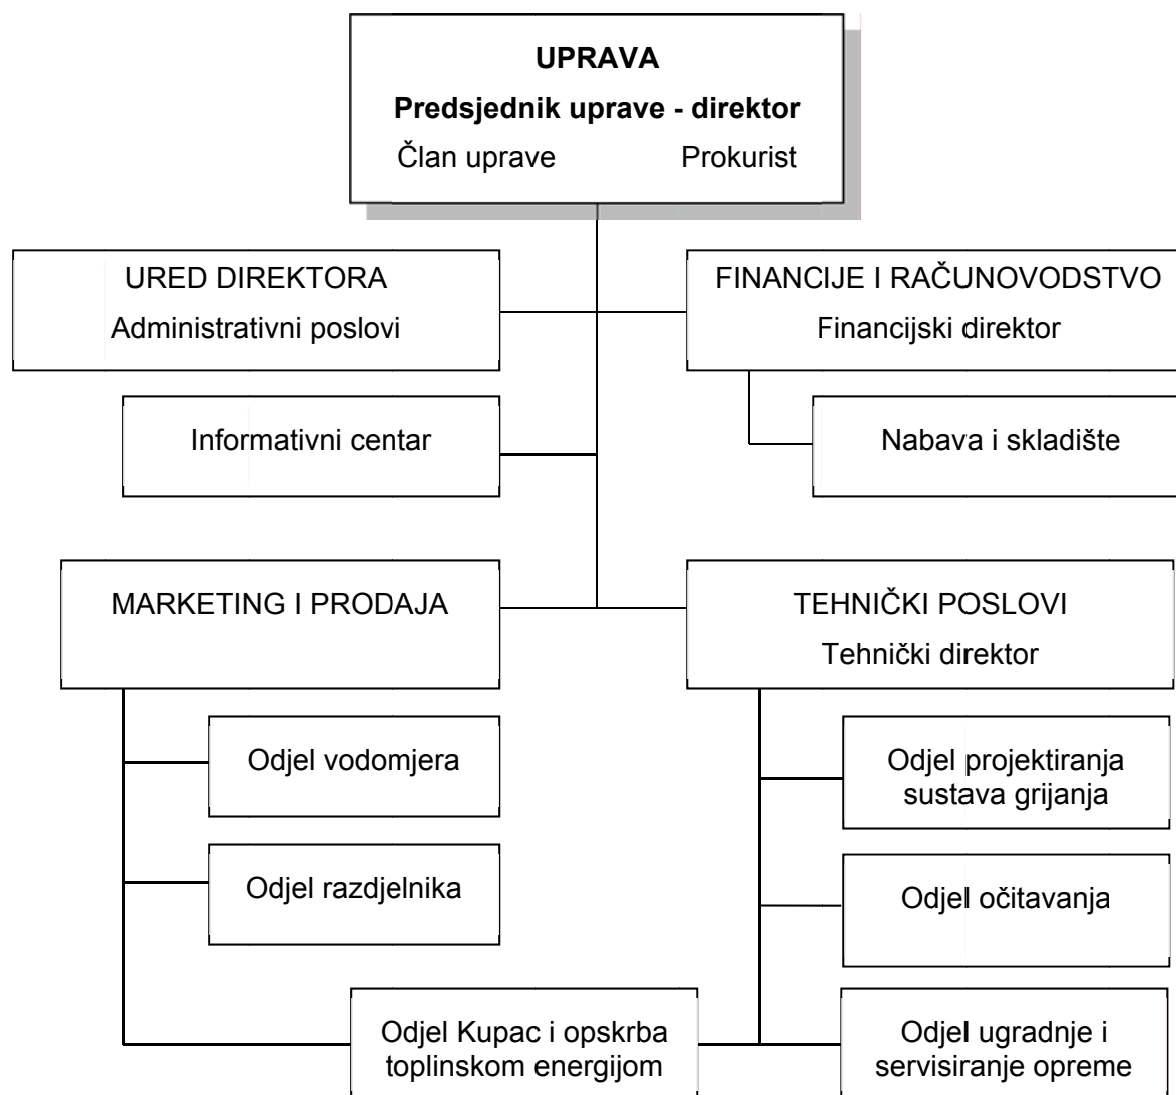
UPRAVA
Predsjednik uprave - direktor
Član uprave Prokurist

URED DIREKTORA
Administrativni poslovi

FINANCIJE I RAČUNOVODSTVO
Financijski direktor

Informativni centar

Nabava i skladište

MARKETING I PRODAJA

TEHNIČKI POSLOVI
Tehnički direktor

Odjel vodomjera

Odjel projektiranja sustava grijanja

Odjel razdjelnika

Odjel očitavanja

Odjel Kupac i opskrba toplinskom energijom

Odjel ugradnje i servisiranje opreme